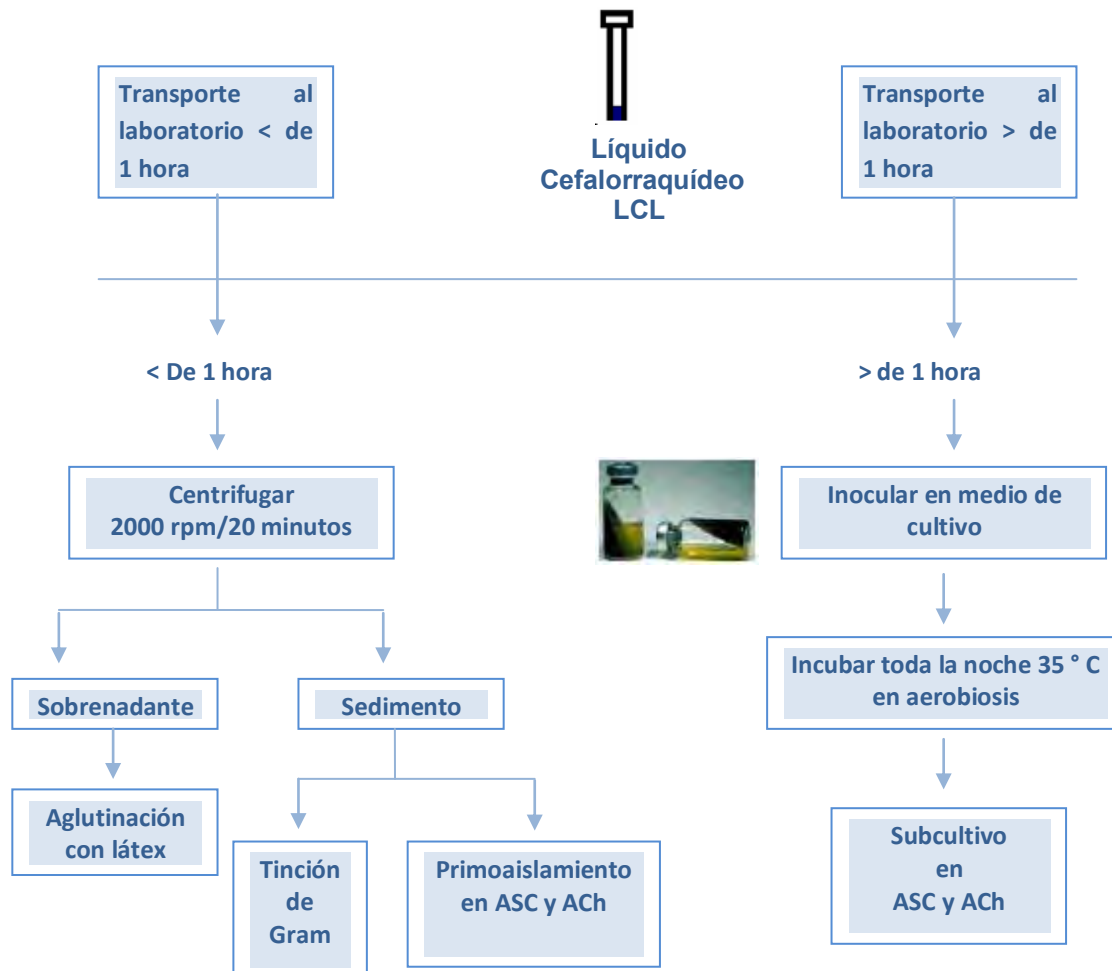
Transporte al laboratorio < de 1 hora

Líquido Cefalorraquídeo LCL

Transporte al laboratorio > de 1 hora

< De 1 hora

> de 1 hora

Centrifugar 2000 rpm/20 minutos

Inocular en medio de cultivo

Incubar toda la noche 35 ° C en aerobiosis

Sobrenadante

Sedimento

Aglutinación con látex

Tinción de Gram

Primoaislamiento en ASC y ACh

Subcultivo en ASC y ACh